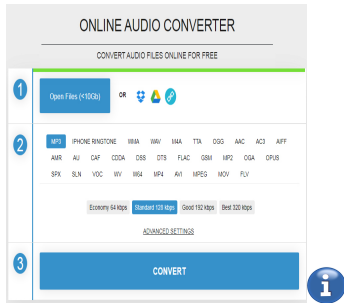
ONLINE AUDIO CONVERTER

CONVERT AUDIO FILES ONLINE FOR FREE

1

Open Files (<10Gb)

OR

2

MP3 IPHONE RINGTONE WMA WAV M4A TTA OGG AAC AC3 AIFF AMR AU CAF CDDA DSS DTS FLAC GSM MP2 OGA OPUS SPX SLN VOC WV W64 MP4 AVI MPEG MOV FLV

Economy 64 kbps Standard 128 kbps Good 192 kbps Best 320 kbps

ADVANCED SETTINGS

3

CONVERT